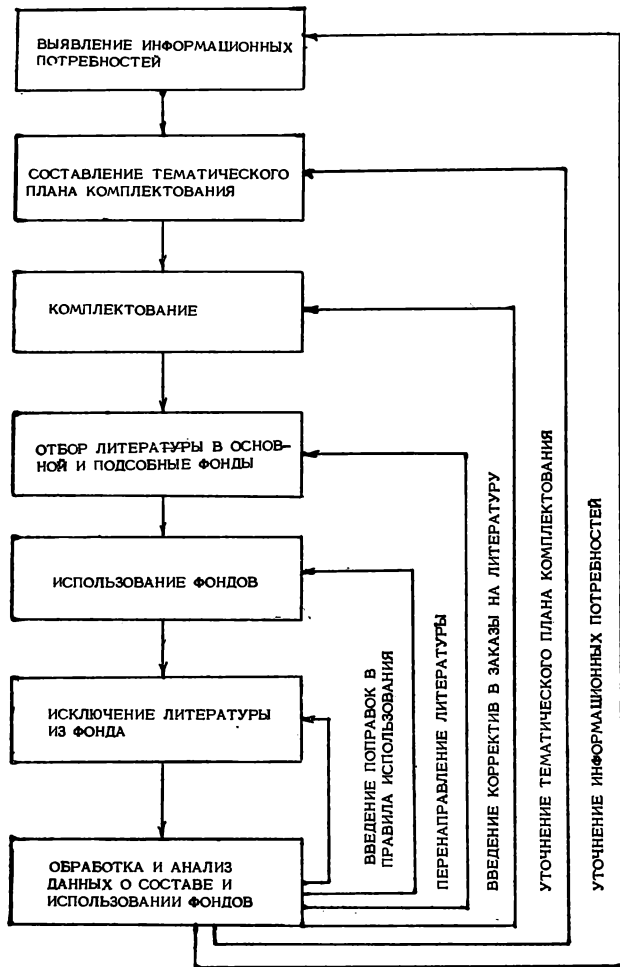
ВЫЯВЛЕНИЕ ИНФОРМАЦИОННЫХ ПОТРЕБНОСТЕЙ

СОСТАВЛЕНИЕ ТЕМАТИЧЕСКОГО ПЛАНА КОМПЛЕКТОВАНИЯ

КОМПЛЕКТОВАНИЕ

ОТБОР ЛИТЕРАТУРЫ В ОСНОВНОЙ И ПОДСОБНЫЕ ФОНДЫ

ИСПОЛЬЗОВАНИЕ ФОНДОВ

ИСКЛЮЧЕНИЕ ЛИТЕРАТУРЫ ИЗ ФОНДА

ОБРАБОТКА И АНАЛИЗ ДАННЫХ О СОСТАВЕ И ИСПОЛЬЗОВАНИИ ФОНДОВ

ВВЕДЕНИЕ ПОПРАВОК В ПРАВИЛА ИСПОЛЬЗОВАНИЯ

ПЕРЕНАПРАВЛЕНИЕ ЛИТЕРАТУРЫ

ВВЕДЕНИЕ КОРРЕКТИВ В ЗАКАЗЫ НА ЛИТЕРАТУРУ

УТОЧНЕНИЕ ТЕМАТИЧЕСКОГО ПЛАНА КОМПЛЕКТОВАНИЯ

УТОЧНЕНИЕ ИНФОРМАЦИОННЫХ ПОТРЕБНОСТЕЙ